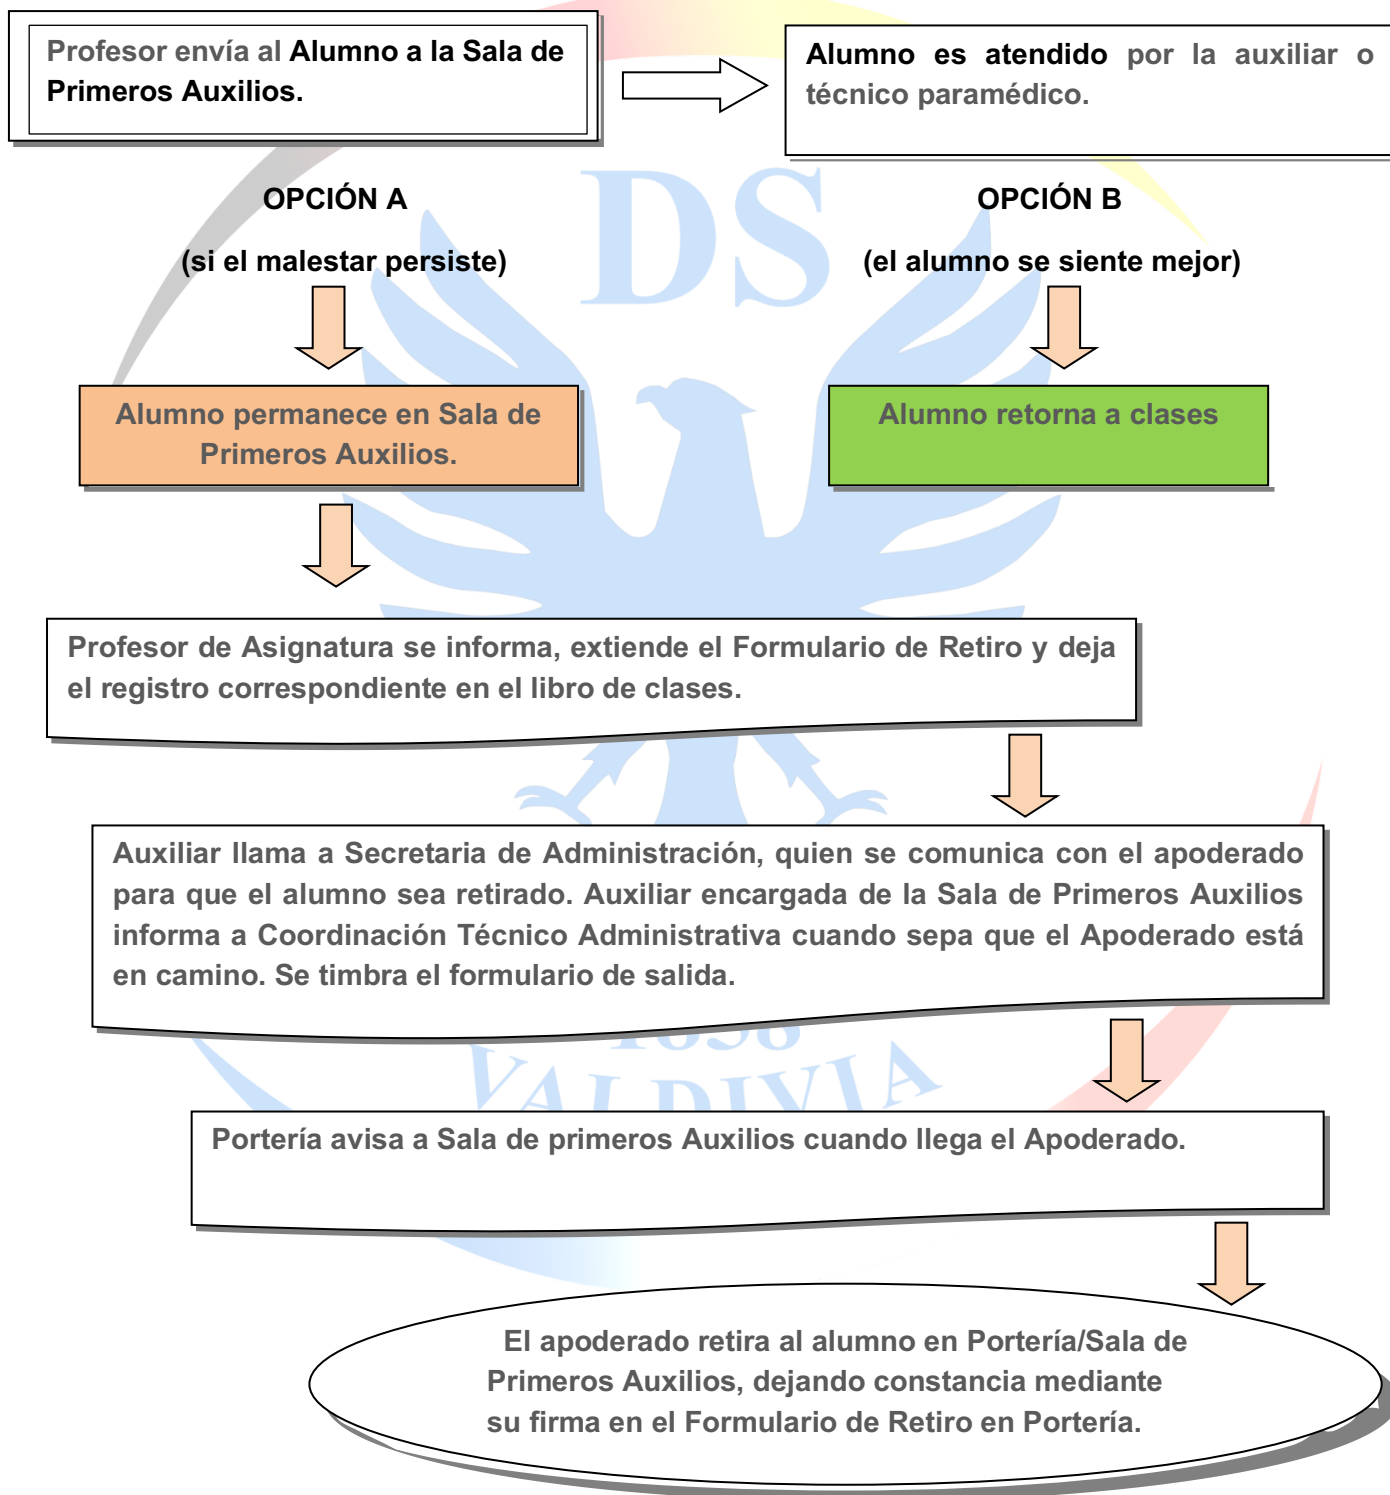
Profesor envía al Alumno a la Sala de Primeros Auxilios.

Alumno es atendido por la auxiliar o técnico paramédico.

OPCIÓN A

(si el malestar persiste)

OPCIÓN B

(el alumno se siente mejor)

Alumno permanece en Sala de Primeros Auxilios.

Alumno retorna a clases

Profesor de Asignatura se informa, extiende el Formulario de Retiro y deja el registro correspondiente en el libro de clases.

Auxiliar llama a Secretaria de Administración, quien se comunica con el apoderado para que el alumno sea retirado. Auxiliar encargada de la Sala de Primeros Auxilios informa a Coordinación Técnico Administrativa cuando sepa que el Apoderado está en camino. Se timbra el formulario de salida.

Portería avisa a Sala de primeros Auxilios cuando llega el Apoderado.

El apoderado retira al alumno en Portería/Sala de Primeros Auxilios, dejando constancia mediante su firma en el Formulario de Retiro en Portería.